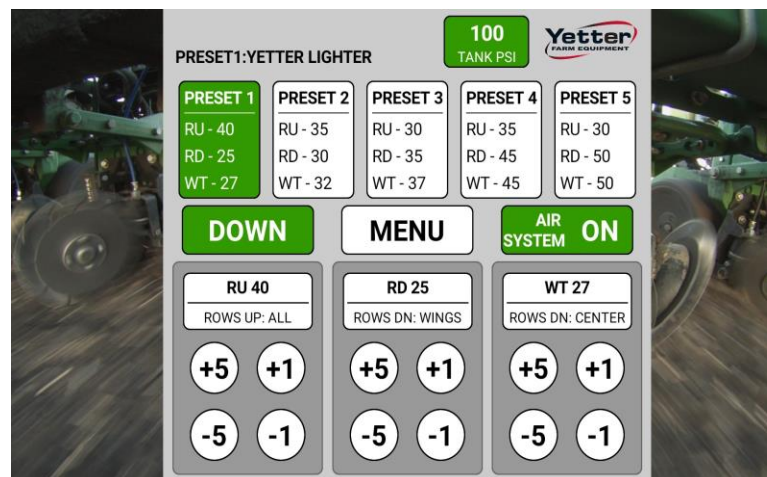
PRESET1:YETTER LIGHTER

100
TANK PSI

Yetter
FARM EQUIPMENT

PRESET 1
RU - 40
RD - 25
WT - 27

PRESET 2
RU - 35
RD - 30
WT - 32

PRESET 3
RU - 30
RD - 35
WT - 37

PRESET 4
RU - 35
RD - 45
WT - 45

PRESET 5
RU - 30
RD - 50
WT - 50

DOWN

MENU

AIR SYSTEM ON

RU 40
ROWS UP: ALL
+5 +1
-5 -1

RD 25
ROWS DN: WINGS
+5 +1
-5 -1

WT 27
ROWS DN: CENTER
+5 +1
-5 -1